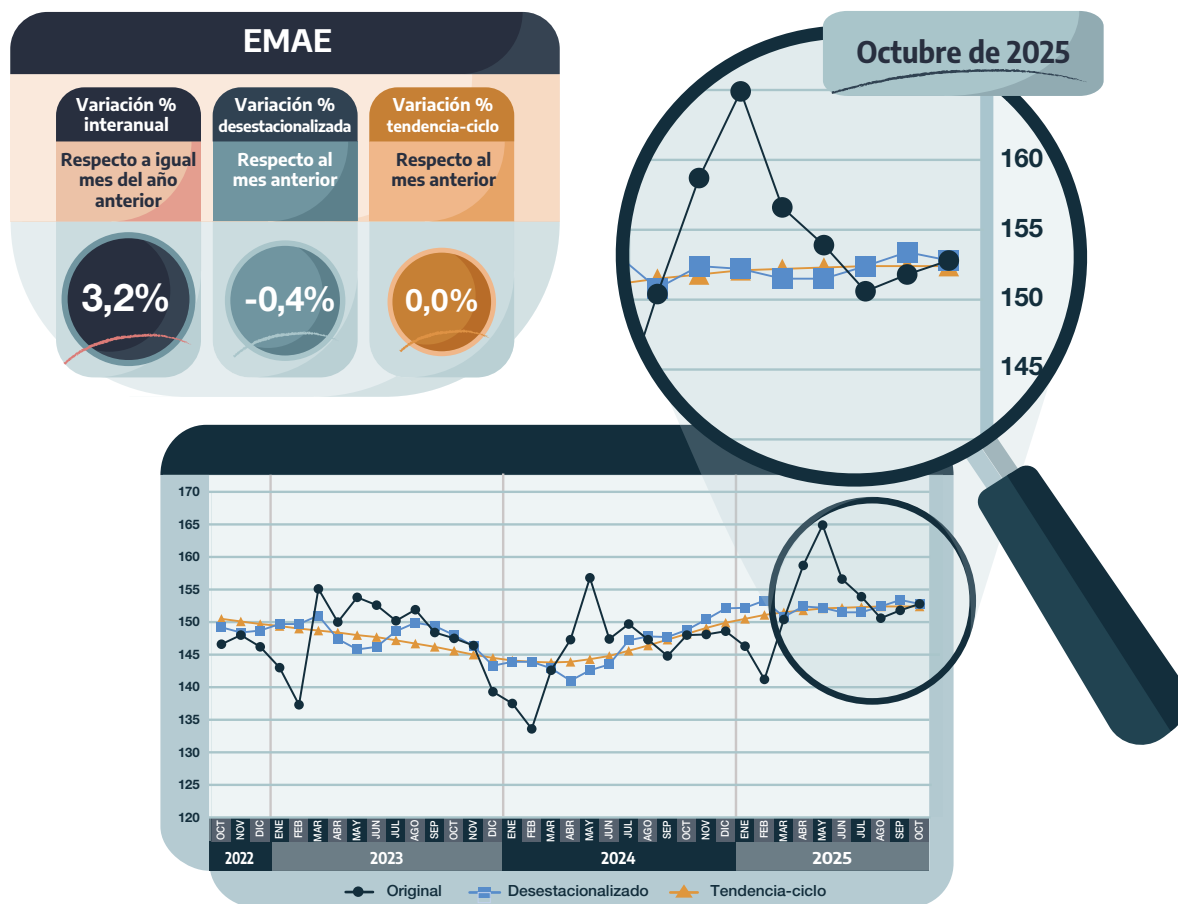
EMAE

Variación % interanual
Respecto a igual mes del año anterior
3,2%

Variación % desestacionalizada
Respecto al mes anterior
-0,4%

Variación % tendencia-ciclo
Respecto al mes anterior
0,0%

Octubre de 2025

160
155
150
145

170
165
160
155
150
145
140
135
130
125
120

OCT NOV DIC ENE FEB MAR ABR MAY JUN JUL AGO SEP OCT NOV DIC ENE FEB MAR ABR MAY JUN JUL AGO SEP OCT NOV DIC ENE FEB MAR ABR MAY JUN JUL AGO SEP OCT

2022 2023 2024 2025

Original Desestacionalizado Tendencia-ciclo